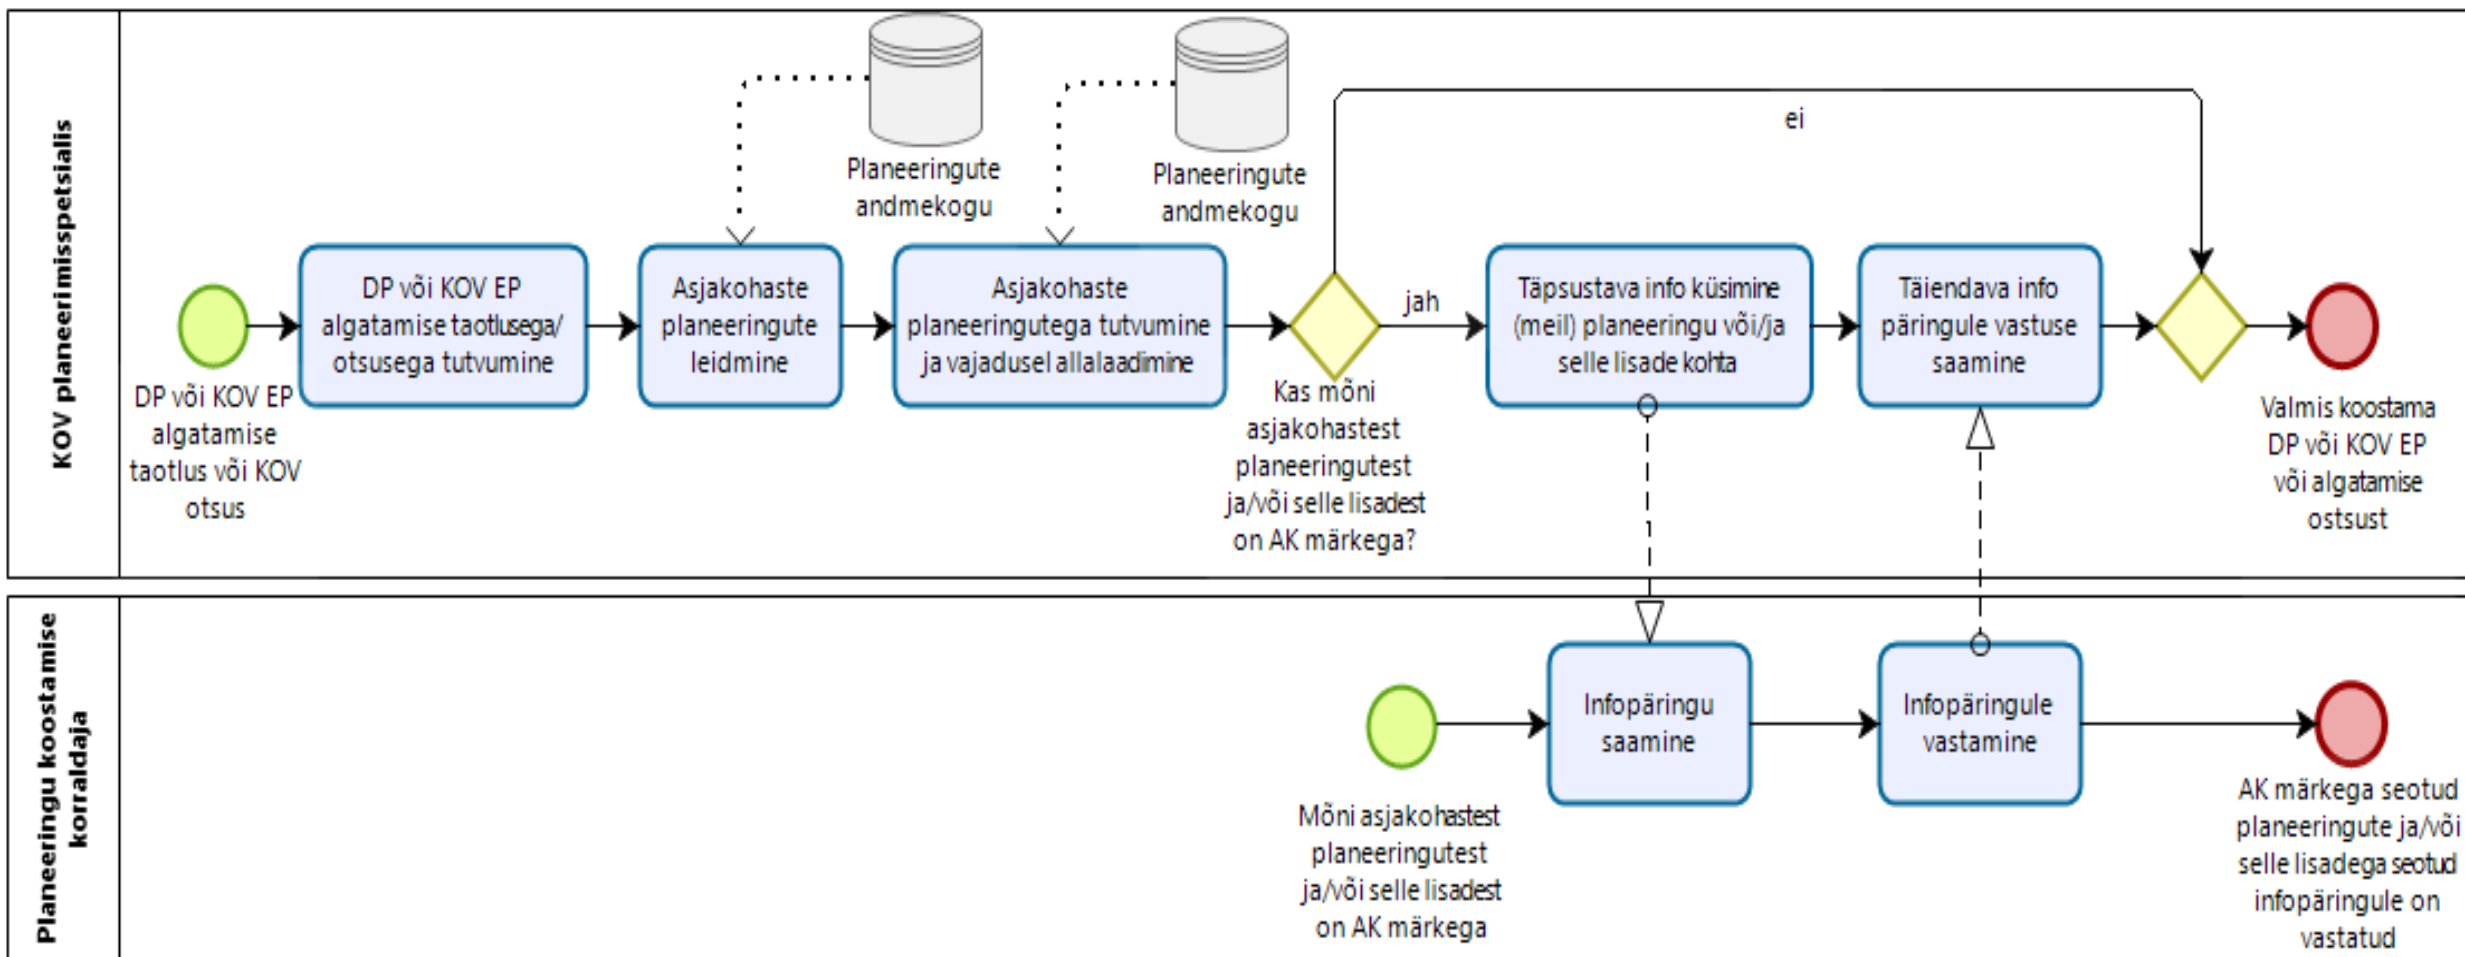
KOV planeerimisspetsialis

Planeeringute andmekogu

Planeeringute andmekogu

ei

DP või KOV EP algatamise taotlus või KOV otsus

DP või KOV EP algatamise taotlusega/ otsusega tutvumine

Asjakohaste planeeringute leidmine

Asjakohaste planeeringutega tutvumine ja vajadusel allalaadimine

jah

Kas mõni asjakohastest planeeringutest ja/või selle lisadest on AK märkega?

Täpsustava info küsimine (meil) planeeringu või/ja selle lisade kohta

Täiendava info päringule vastuse saamine

Valmis koostama DP või KOV EP või algatamise ostsust

Planeeringu koostamise korraldaja

Mõni asjakohastest planeeringutest ja/või selle lisadest on AK märkega

Infopäringu saamine

Infopäringule vastamine

AK märkega seotud planeeringute ja/või selle lisadega seotud infopäringule on vastatud